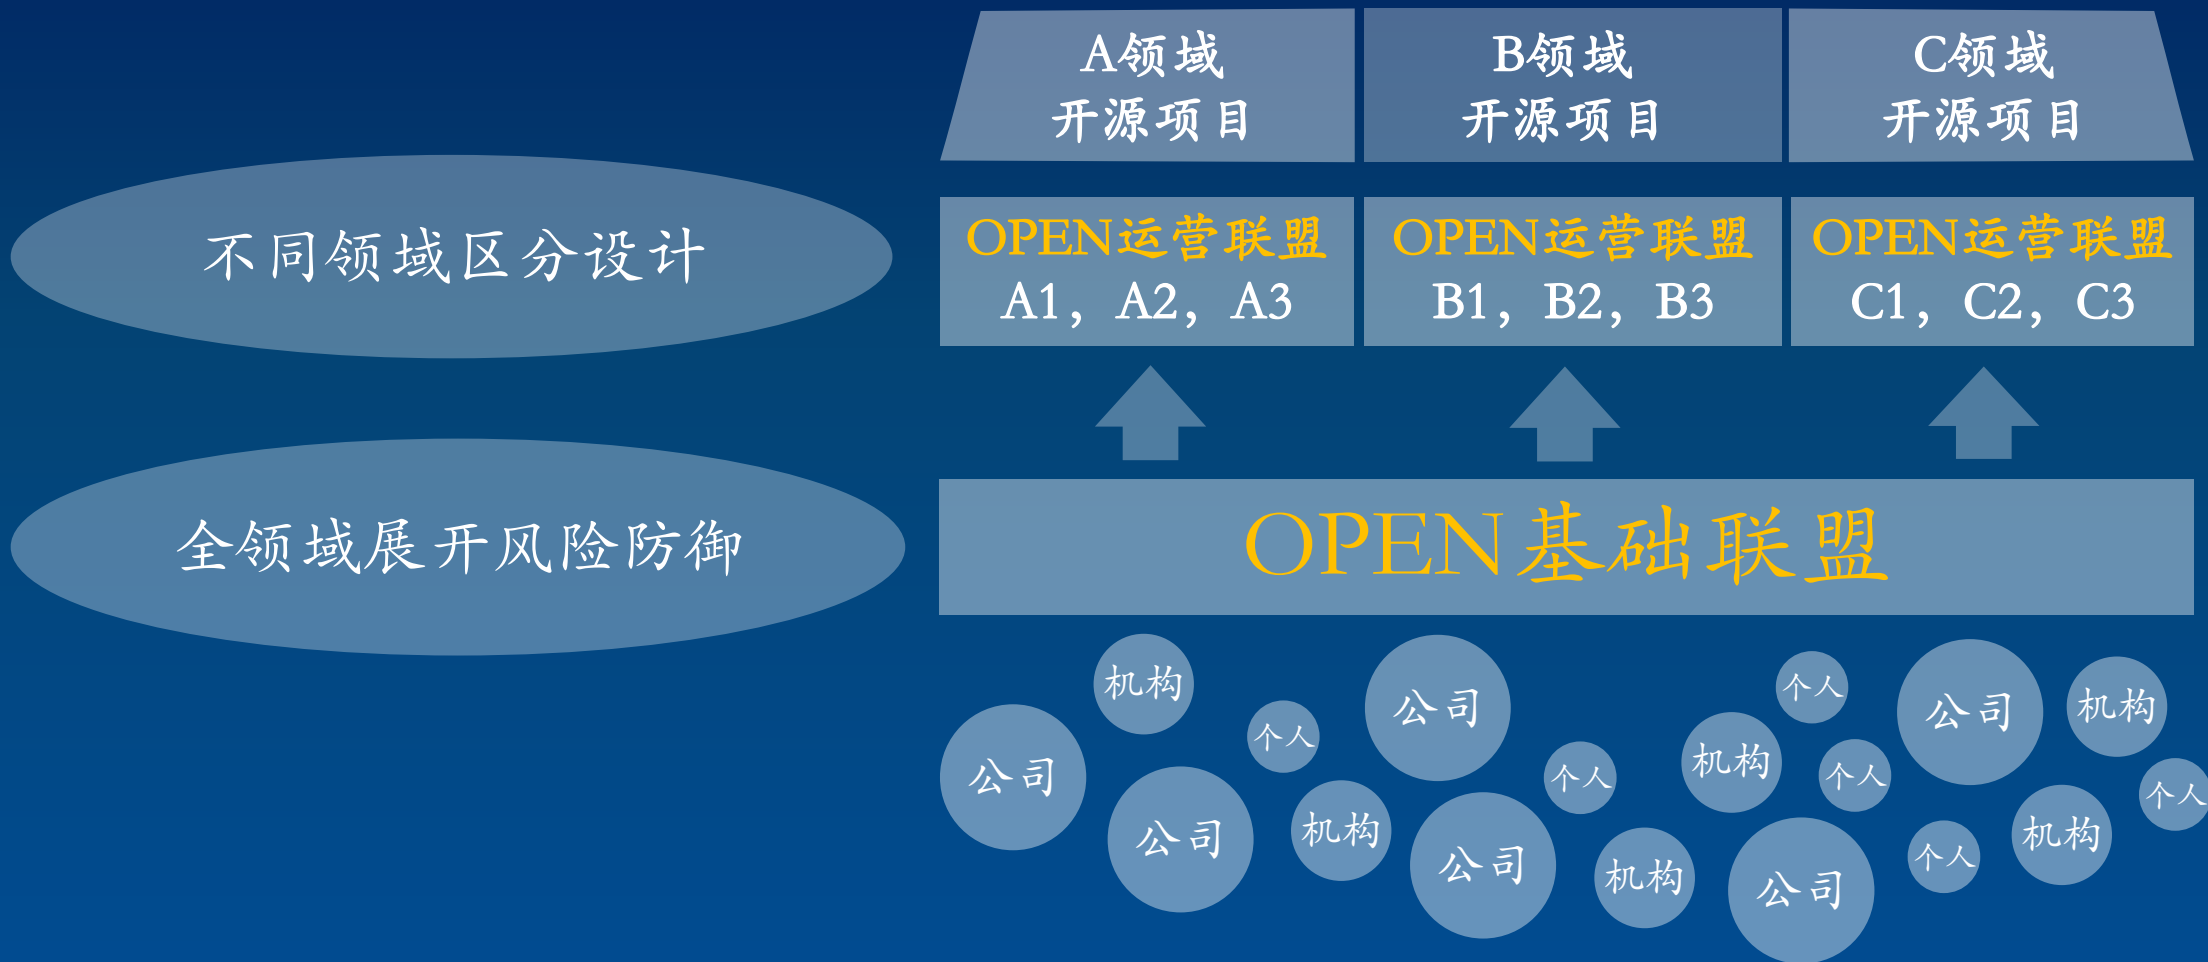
A领域
开源项目

B领域
开源项目

C领域
开源项目

不同领域区分设计

OPEN运营联盟
A1，A2，A3

OPEN运营联盟
B1，B2，B3

OPEN运营联盟
C1，C2，C3

全领域展开风险防御

OPEN基础联盟

机构
公司
个人
公司
公司
机构
公司
个人
机构
公司
机构
个人
个人
公司
机构
个人
机构
个人
公司